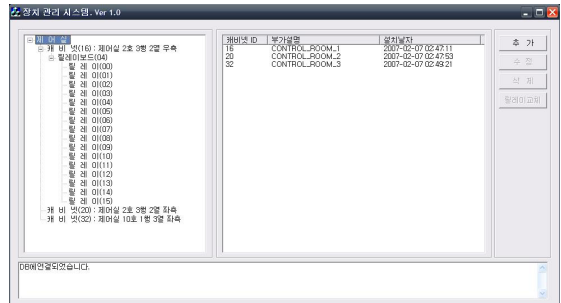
장치 관리 시스템. Ver 1.0

데이터
캐비넷(16) : 제어실 2호 3행 2열 우측
릴레이보드(04)
릴레이(00)
릴레이(01)
릴레이(02)
릴레이(03)
릴레이(04)
릴레이(05)
릴레이(06)
릴레이(07)
릴레이(08)
릴레이(09)
릴레이(10)
릴레이(11)
릴레이(12)
릴레이(13)
릴레이(14)
릴레이(15)
캐비넷(20) : 제어실 2호 3행 2열 좌측
캐비넷(32) : 제어실 10호 1행 3열 좌측

| 캐비넷 ID | 부가설명 | 설치날자 |
|---|---|---|
| 16 | CONTROL_ROOM_1 | 2007-02-07 02:47:11 |
| 20 | CONTROL_ROOM_2 | 2007-02-07 02:47:53 |
| 32 | CONTROL_ROOM_3 | 2007-02-07 02:49:21 |

추가
수정
삭제
릴레이교체

DB에연결되었습니다.